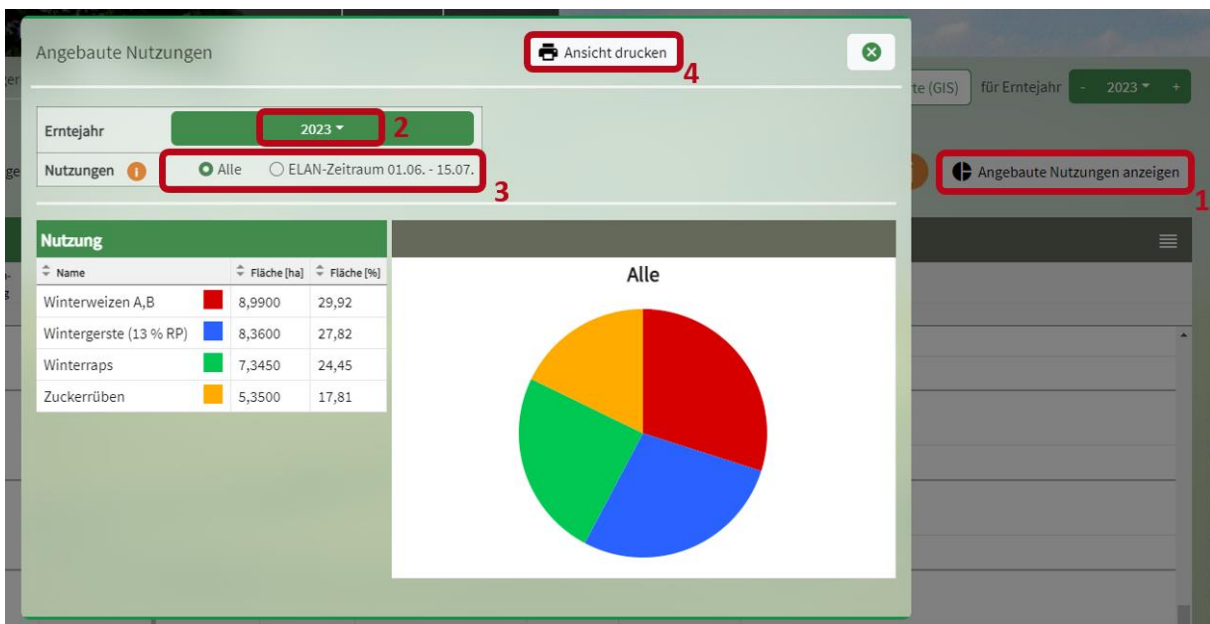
Angebaute Nutzungen

Ansicht drucken 4

te (GIS) für Erntejahr - 2023 +

Erntejahr 2023 2

Nutzungen Alle ELAN-Zeitraum 01.06. - 15.07. 3

Angebaute Nutzungen anzeigen 1

Nutzung

| Name | | Fläche [ha] | Fläche [%] |
|---|---|---|---|
| Winterweizen A,B | | 8,9900 | 29,92 |
| Wintergerste (13 % RP) | | 8,3600 | 27,82 |
| Winterraps | | 7,3450 | 24,45 |
| Zuckerrüben | | 5,3500 | 17,81 |

Alle